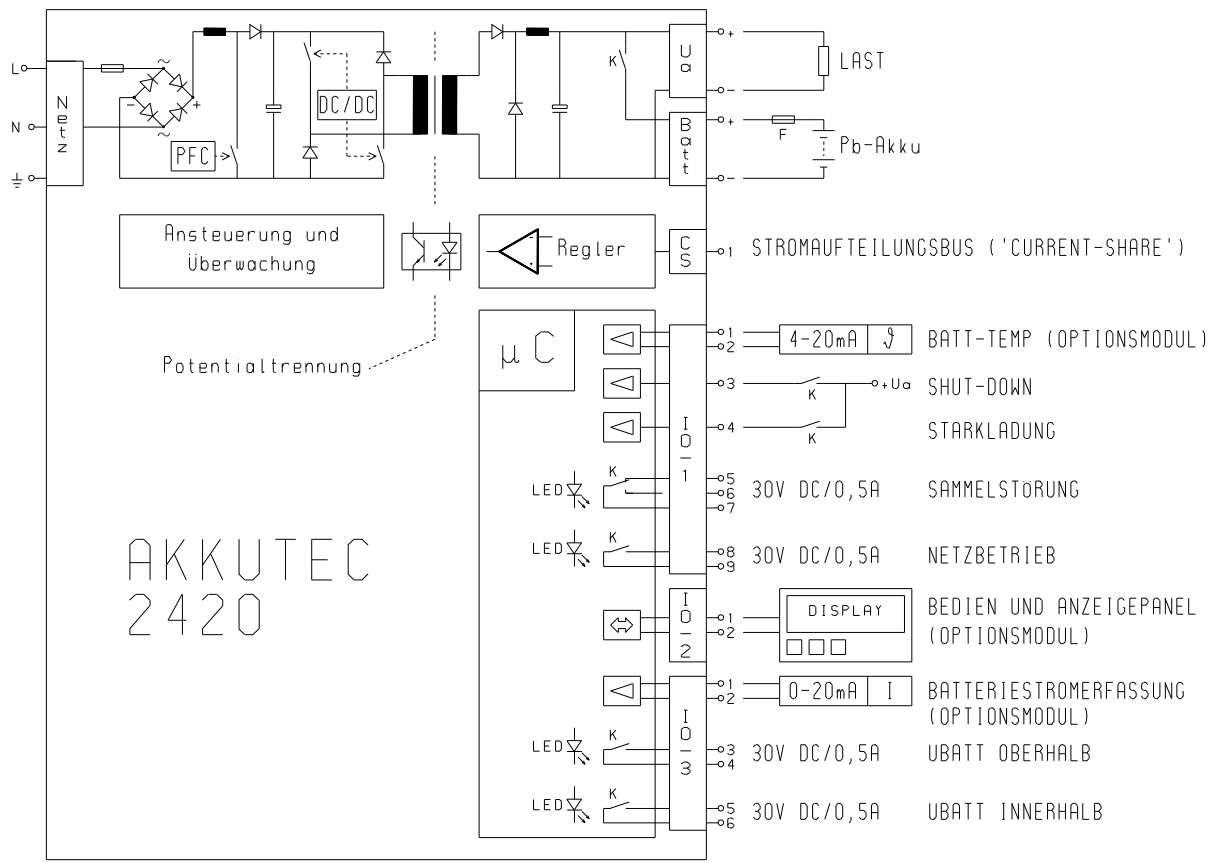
L
N
$\frac{1}{=}$
Netz
~
-
+
~
PFC
DC/DC
K
Ua
+
-
LAST
Batt
+
-
F
Pb-Akku

Ansteuerung und Überwachung

Regler
CS
1 STROMAUFTEILUNGSBUS ('CURRENT-SHARE')

μC
IO-1
1
2
4-20mA
$\vartheta$
BATT-TEMP (OPTIONSMODUL)
3
K
+Ua
SHUT-DOWN
4
K
STARKLADUNG
LED
K
5
6
7
30V DC/0,5A
SAMMELSTÖRUNG
LED
K
8
9
30V DC/0,5A
NETZBETRIEB

Potentialtrennung

AKKUTEC
2420

IO-2
1
2
DISPLAY
BEDIEN UND ANZEIGEPANEL (OPTIONSMODUL)

IO-3
1
2
0-20mA
I
BATTERIESTROMERFASSUNG (OPTIONSMODUL)
LED
K
3
4
30V DC/0,5A
UBATT OBERHALB
LED
K
5
6
30V DC/0,5A
UBATT INNERHALB